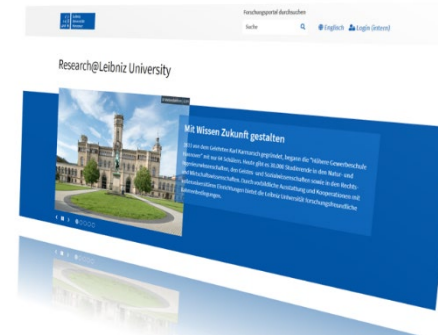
Leibniz Universität Hannover

Forschungsportal durchsuchen

Suche

Englisch

Login (intern)

Research@Leibniz University

Mit Wissen Zukunft gestalten

1831 von dem Gelehrten Karl Karmarsch gegründet, begann die "Höhere Gewerbeschule Hannover" mit nur 64 Schülern. Heute gibt es 30.000 Studierende in den Natur- und Ingenieurwissenschaften, den Geistes- und Sozialwissenschaften sowie in den Rechts- und Wirtschaftswissenschaften. Durch vorbildliche Ausstattung und Kooperationen mit außeruniversitären Einrichtungen bietet die Leibniz Universität forschungsfreundliche Rahmenbedingungen.